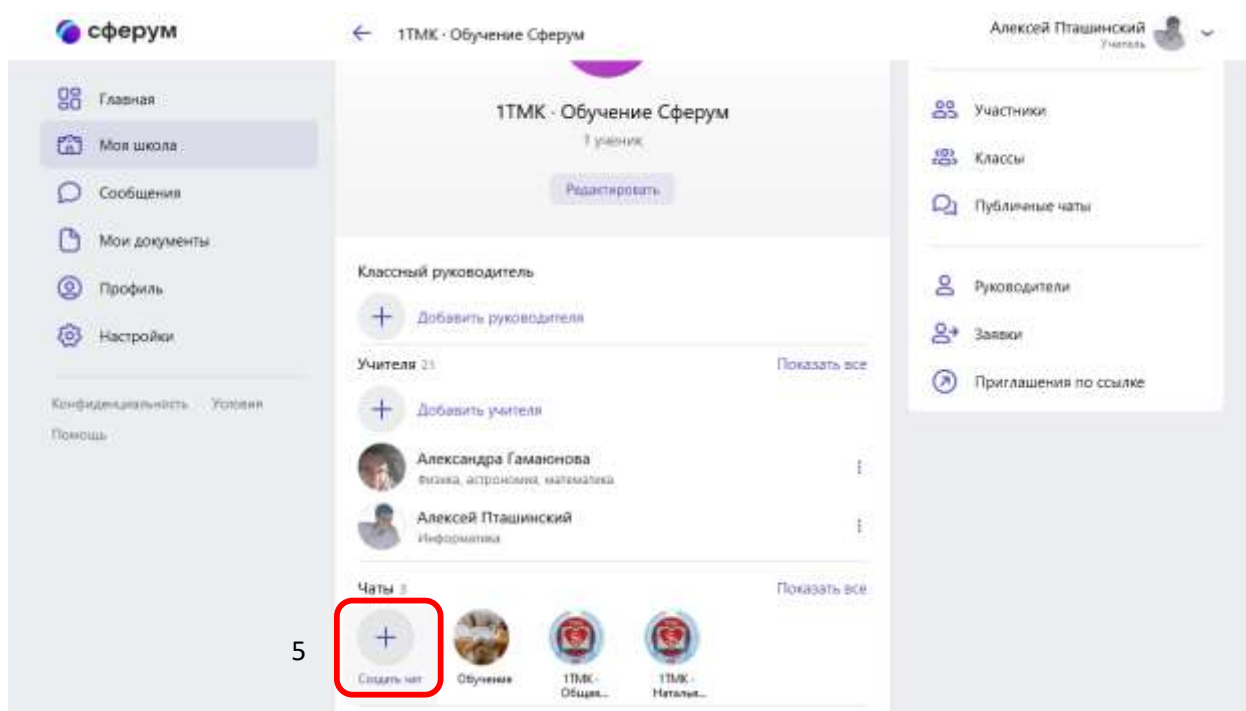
сферум

1ТМК · Обучение Сферум

Алексей Пташинский
Учитель

Главная

Моя школа

Сообщения

Мои документы

Профиль

Настройки

Конфиденциальность Условия

Помощь

1ТМК · Обучение Сферум

1 ученик

Редактировать

Классный руководитель

Добавить руководителя

Учителя 21

Показать все

Добавить учителя

Александра Гамаюнова

Физика, астрономия, математика

Алексей Пташинский

Информатика

Чаты 3

Показать все

5

Создать чат

Обучение

1ТМК · Общая...

1ТМК · Наталья...

Участники

Классы

Публичные чаты

Руководители

Заявки

Приглашения по ссылке